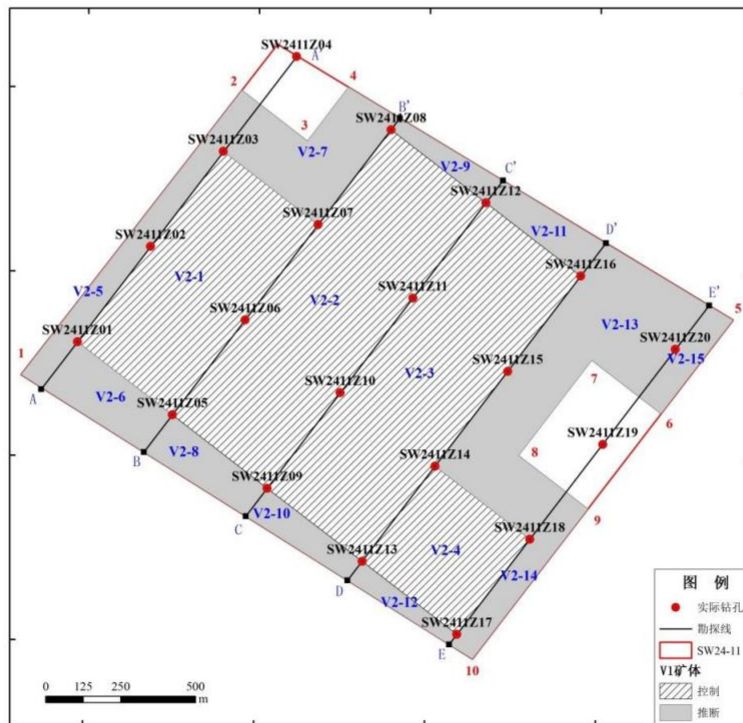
SW2411Z04
A'
2
4
3
B'
SW2411Z08
SW2411Z03
V2-7
V2-9
C'
SW2411Z12
SW2411Z07
V2-11
D'
SW2411Z02
SW2411Z16
V2-1
SW2411Z11
E'
V2-5
V2-2
5
SW2411Z06
V2-13
SW2411Z20
SW2411Z01
V2-15
1
V2-3
SW2411Z15
7
SW2411Z10
A
V2-6
SW2411Z05
6
SW2411Z19
8
B
V2-8
SW2411Z14
SW2411Z09
C
V2-10
9
SW2411Z18
SW2411Z13
V2-4
V2-14
D
V2-12
SW2411Z17
E
10
0 125 250 500 m
图 例
实际钻孔
勘探线
SW24-11
V1矿体
控制
推断